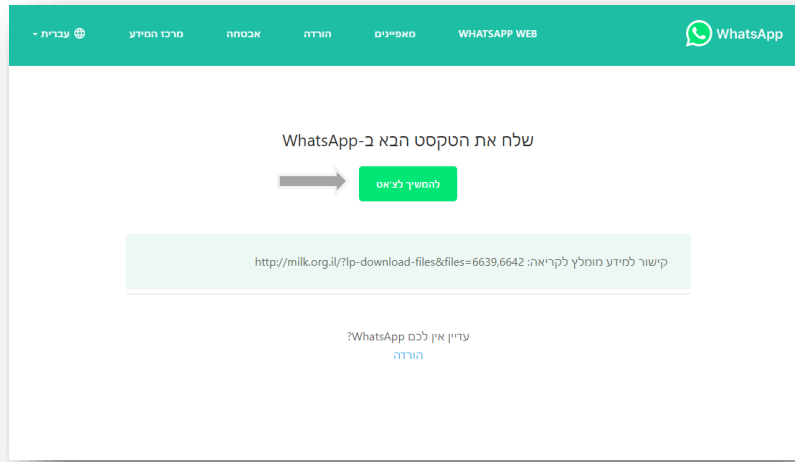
WhatsApp

WHATSAPP WEB

מאפיינים

הורדה

אבטחה

מרכז המידע

עברית

שלח את הטקסט הבא ב-WhatsApp

להמשיך לצ'אט

קישור למידע מומלץ לקריאה: http://milk.org.il/?lp-download-files&files=6639,6642

עדיין אין לכם WhatsApp?
הורדה